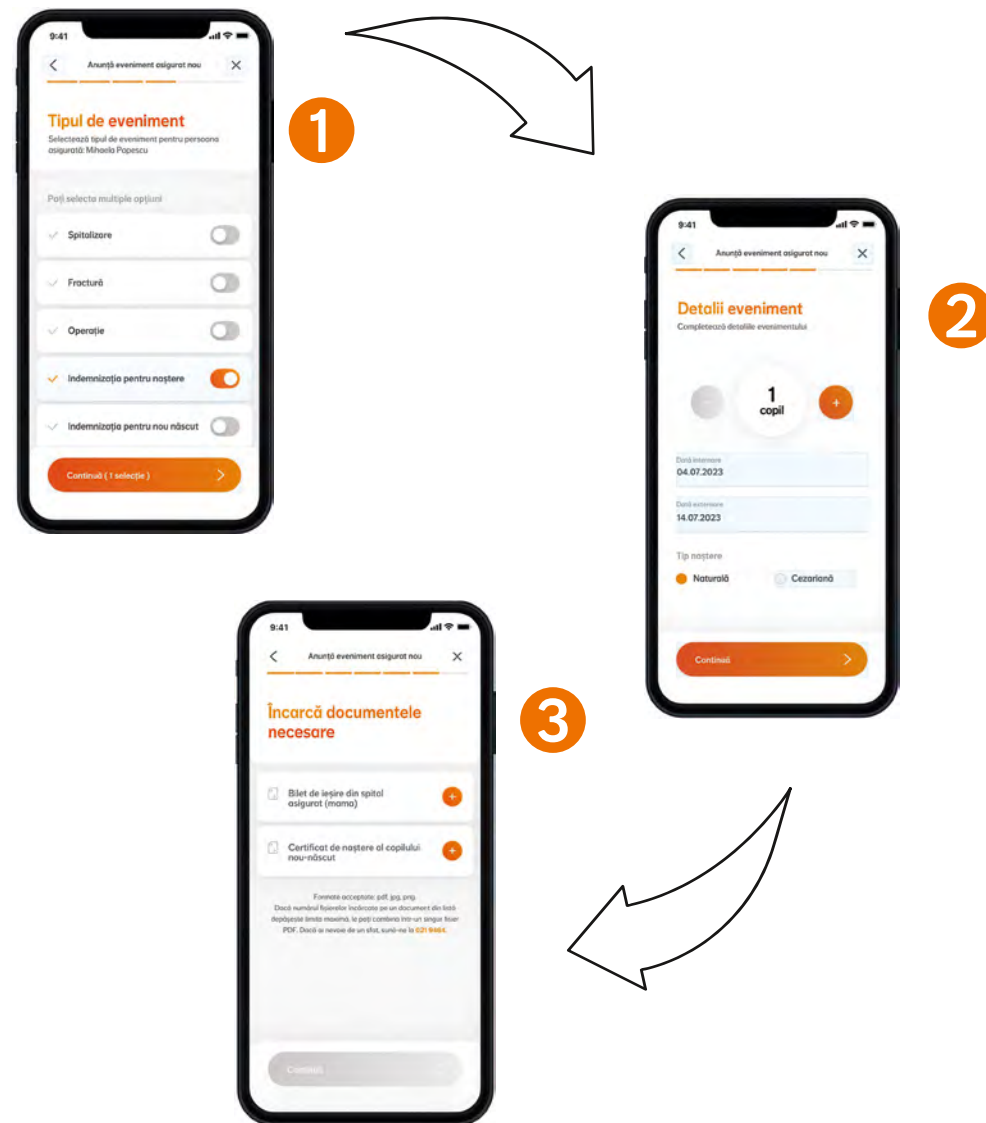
9:41

Anunță eveniment asigurat nou

Tipul de eveniment

Selectează tipul de eveniment pentru persoana asigurată: Mihaela Popescu

Poți selecta multiple opțiuni

Spitalizare

Fractură

Operație

Indemnizația pentru naștere

Indemnizația pentru nou născut

Continuă ( 1 selecție )

1

9:41

Anunță eveniment asigurat nou

Detalii eveniment

Completează detaliile evenimentului

1
copil

+

Dată internare
04.07.2023

Dată externare
14.07.2023

Tip naștere

Naturală

Cezariană

Continuă

2

9:41

Anunță eveniment asigurat nou

Încarcă documentele necesare

Bilet de ieșire din spital asigurat (mama)

+

Certificat de naștere al copilului nou-născut

+

Formate acceptate: pdf, jpg, png.
Dacă numărul fișierelor încărcate pe un document din listă depășește limita maximă, le poți combina într-un singur fișier PDF. Dacă ai nevoie de un sfat, sună-ne la 021 9464.

Continuă

3